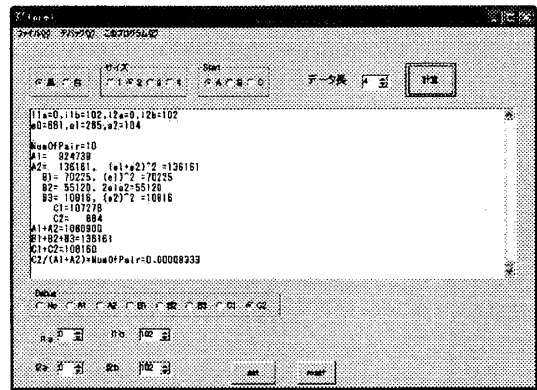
Form1

ファイル(F) デバッグ(D) このプログラム(A)

A B

サイズ
1 2 3 4

Start
A C G

データ長 4

計算

i1a=0,i1b=102,i2a=0,i2b=102
e0=881,e1=285,e2=104

NumOfPair=10
A1= 824738
A2= 136161, (e1+e2)^2 =136161
B1= 70225, (e1)^2 =70225
B2= 55120, 2e1e2=55120
B3= 10816, (e2)^2 =10816
C1=107276
C2= 884
A1+A2=1080900
B1+B2+B3=136161
C1+C2=108160
C2/(A1+A2)=NumOfPair=0.00008333

Debug
No A1 A2 B1 B2 B3 C1 C2

Ra 0 Rb 102

Qa 0 Qb 102

set reset